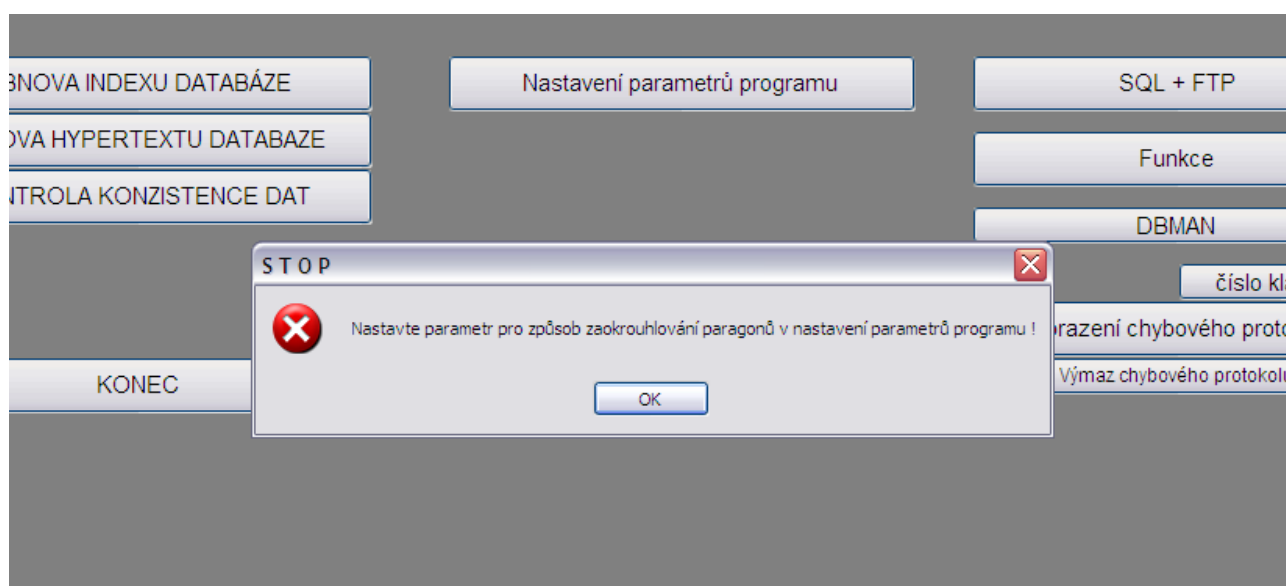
BNOVA INDEXU DATABÁZE

Nastavení parametrů programu

SQL + FTP

OVA HYPERTEXTU DATABAZE

Funkce

NTROLA KONZISTENCE DAT

DBMAN

STOP

číslo kl

Nastavte parametr pro způsob zaokrouhlování paragonů v nastavení parametrů programu !

brazení chybového prot

KONEC

Výmaz chybového protokol

OK